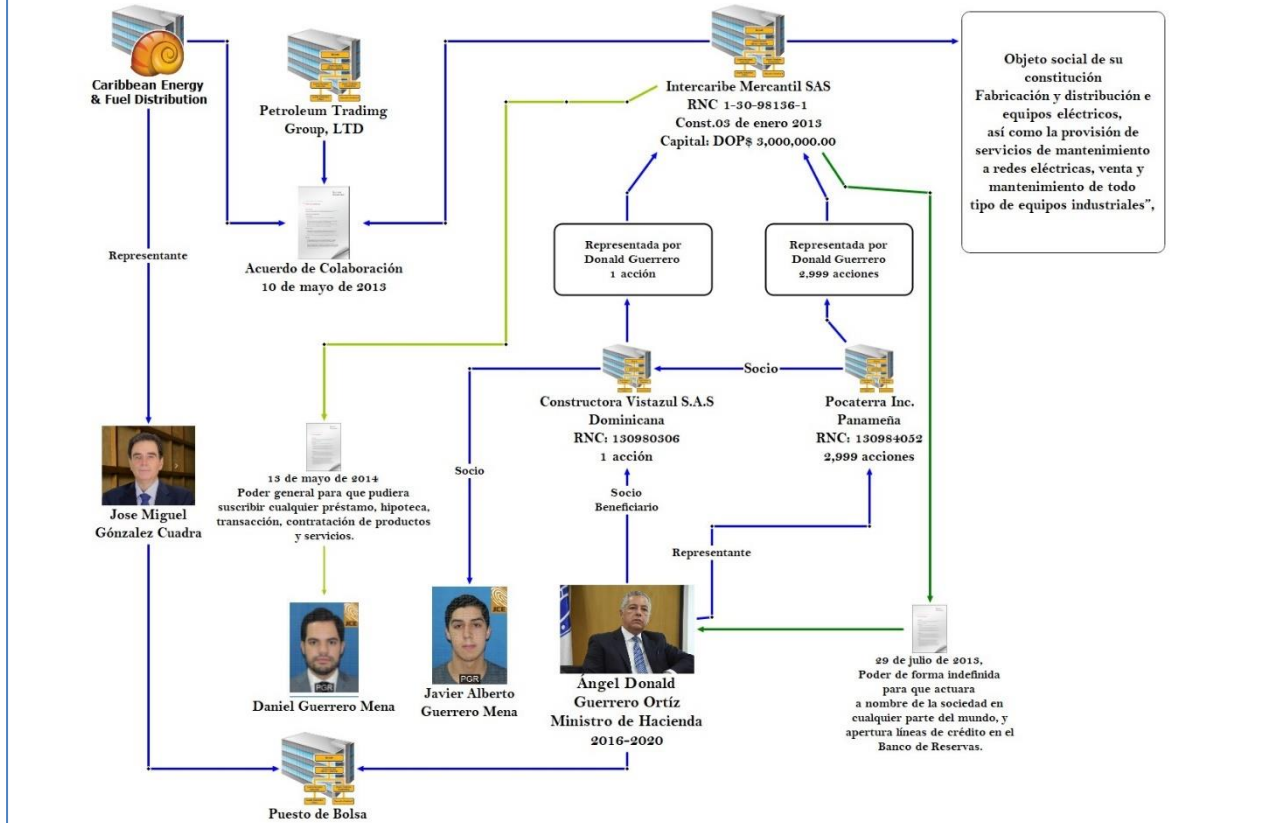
Caribbean Energy & Fuel Distribution

Petroleum Tradimg Group, LTD

Intercaribe Mercantil SAS
RNC 1-30-98136-1
Const.03 de enero 2013
Capital: DOP$ 3,000,000.00

Objeto social de su constitución
Fabricación y distribución e equipos eléctricos, así como la provisión de servicios de mantenimiento a redes eléctricas, venta y mantenimiento de todo tipo de equipos industriales",

Acuerdo de Colaboración
10 de mayo de 2013

Representante

Representada por Donald Guerrero 1 acción

Representada por Donald Guerrero 2,999 acciones

Socio

Constructora Vistazul S.A.S Dominicana
RNC: 130980306
1 acción

Pocaterra Inc. Panameña
RNC: 130984052
2,999 acciones

Jose Miguel Gónzalez Cuadra

13 de mayo de 2014
Poder general para que pudiera suscribir cualquier préstamo, hipoteca, transacción, contratación de productos y servicios.

Socio

Socio Beneficiario

Representante

Daniel Guerrero Mena

Javier Alberto Guerrero Mena

Ángel Donald Guerrero Ortíz
Ministro de Hacienda
2016-2020

29 de julio de 2013,
Poder de forma indefinida para que actuara a nombre de la sociedad en cualquier parte del mundo, y apertura líneas de crédito en el Banco de Reservas.

PGR

PGR

Puesto de Bolsa